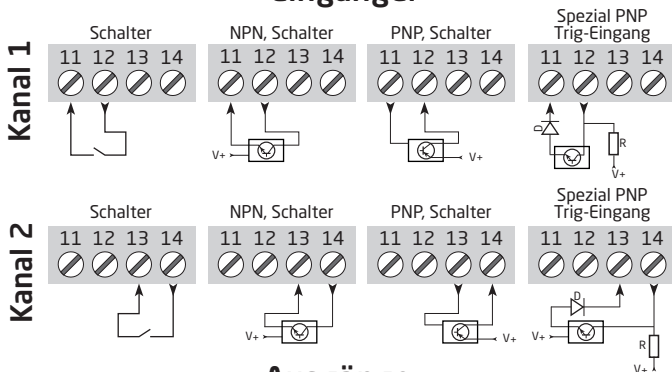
Eingänge:

Kanal 1

Schalter
11 12 13 14

NPN, Schalter
11 12 13 14
V+

PNP, Schalter
11 12 13 14
V+

Spezial PNP
Trig-Eingang
11 12 13 14
D
R
V+

Kanal 2

Schalter
11 12 13 14

NPN, Schalter
11 12 13 14
V+

PNP, Schalter
11 12 13 14
V+

Spezial PNP
Trig-Eingang
11 12 13 14
D
V+
R
V+

Ausgänge